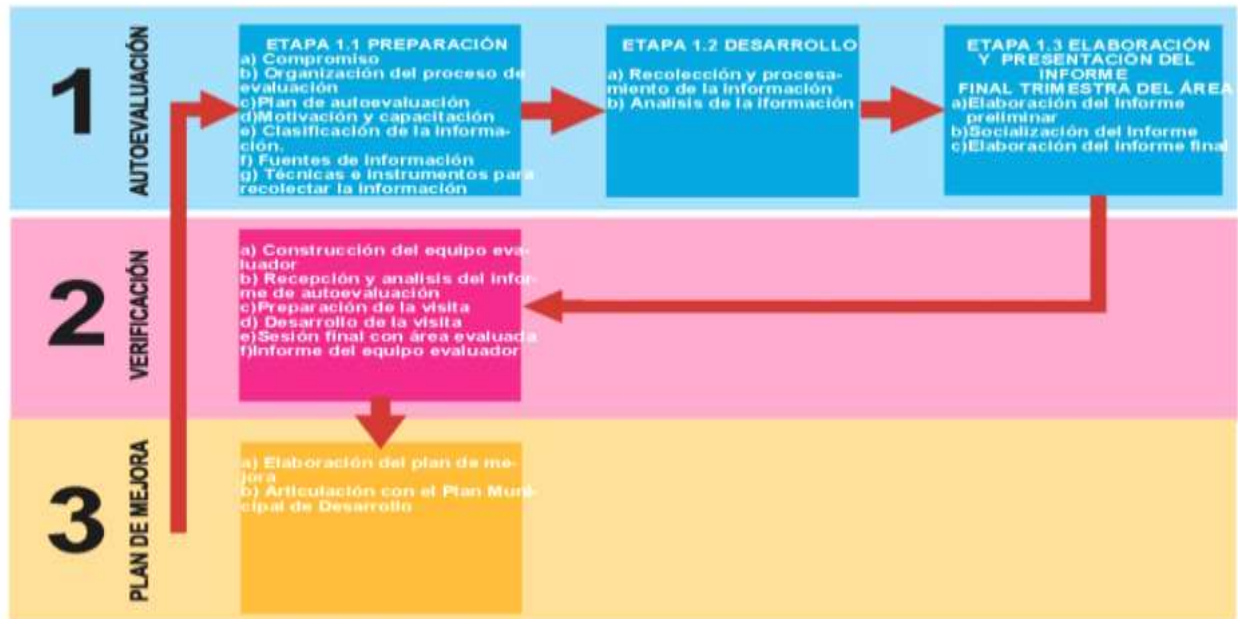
1

AUTOEVALUACIÓN

ETAPA 1.1 PREPARACIÓN
a) Compromiso
b) Organización del proceso de evaluación
c)Plan de autoevaluación
d)Motivación y capacitación
e) Clasificación de la información.
f) Fuentes de información
g) Técnicas e instrumentos para recolectar la información

ETAPA 1.2 DESARROLLO
a) Recolección y procesamiento de la información
b) Analisis de la iformación

ETAPA 1.3 ELABORACIÓN Y PRESENTACIÓN DEL INFORME FINAL TRIMESTRA DEL ÁREA
a)Elaboración del informe preliminar
b)Socialización del informe
c)Elaboración del informe final

2

VERIFICACIÓN

a) Construcción del equipo evaluador
b) Recepción y analisis del informe de autoevaluación
c)Preparación de la visita
d) Desarrollo de la visita
e)Sesión final con área evaluada
f)Informe del equipo evaluador

3

PLAN DE MEJORA

a) Elaboración del plan de mejora
b) Articulación con el Plan Municipal de Desarrollo